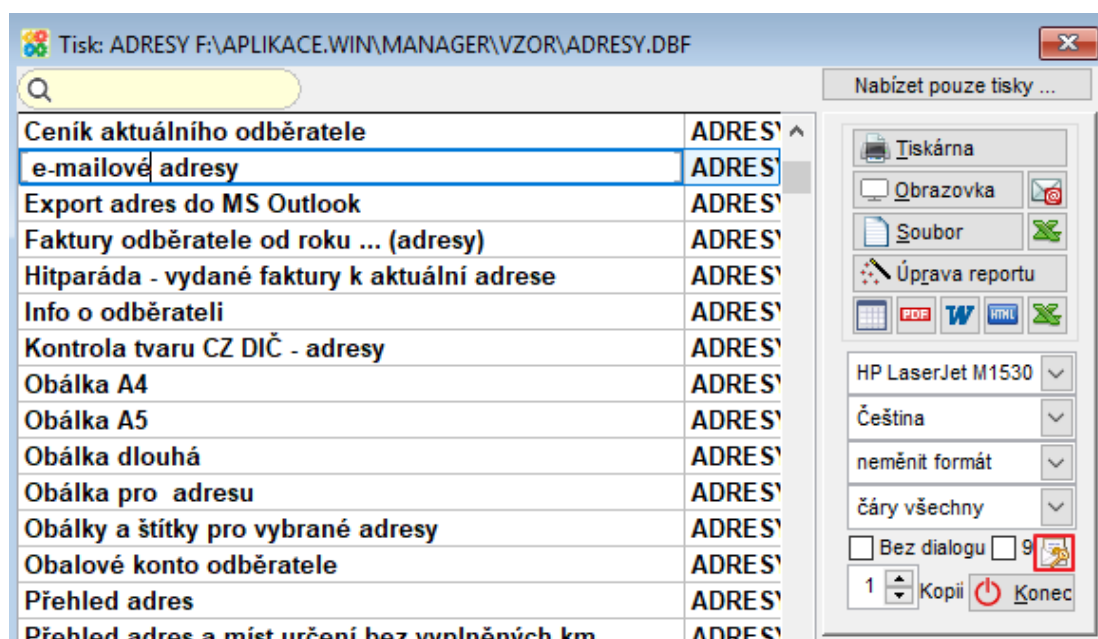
Tisk: ADRESY F:\APLIKACE.WIN\MANAGER\VZOR\ADRESY.DBF

Nabízet pouze tisky ...

| | |
|---|---|
| Ceník aktuálního odběratele | ADRES |
| e-mailové adresy | ADRES |
| Export adres do MS Outlook | ADRES |
| Faktury odběratele od roku ... (adresy) | ADRES |
| Hitparáda - vydané faktury k aktuální adrese | ADRES |
| Info o odběrateli | ADRES |
| Kontrola tvaru CZ DIČ - adresy | ADRES |
| Obálka A4 | ADRES |
| Obálka A5 | ADRES |
| Obálka dlouhá | ADRES |
| Obálka pro adresu | ADRES |
| Obálky a štítky pro vybrané adresy | ADRES |
| Obalové konto odběratele | ADRES |
| Přehled adres | ADRES |
| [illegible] | ADRES |

Tiskárna
Obrazovka
Soubor
Úprava reportu
HP LaserJet M1530
Čeština
neměnit formát
čáry všechny
Bez dialogu 9
1 Kopií Konec